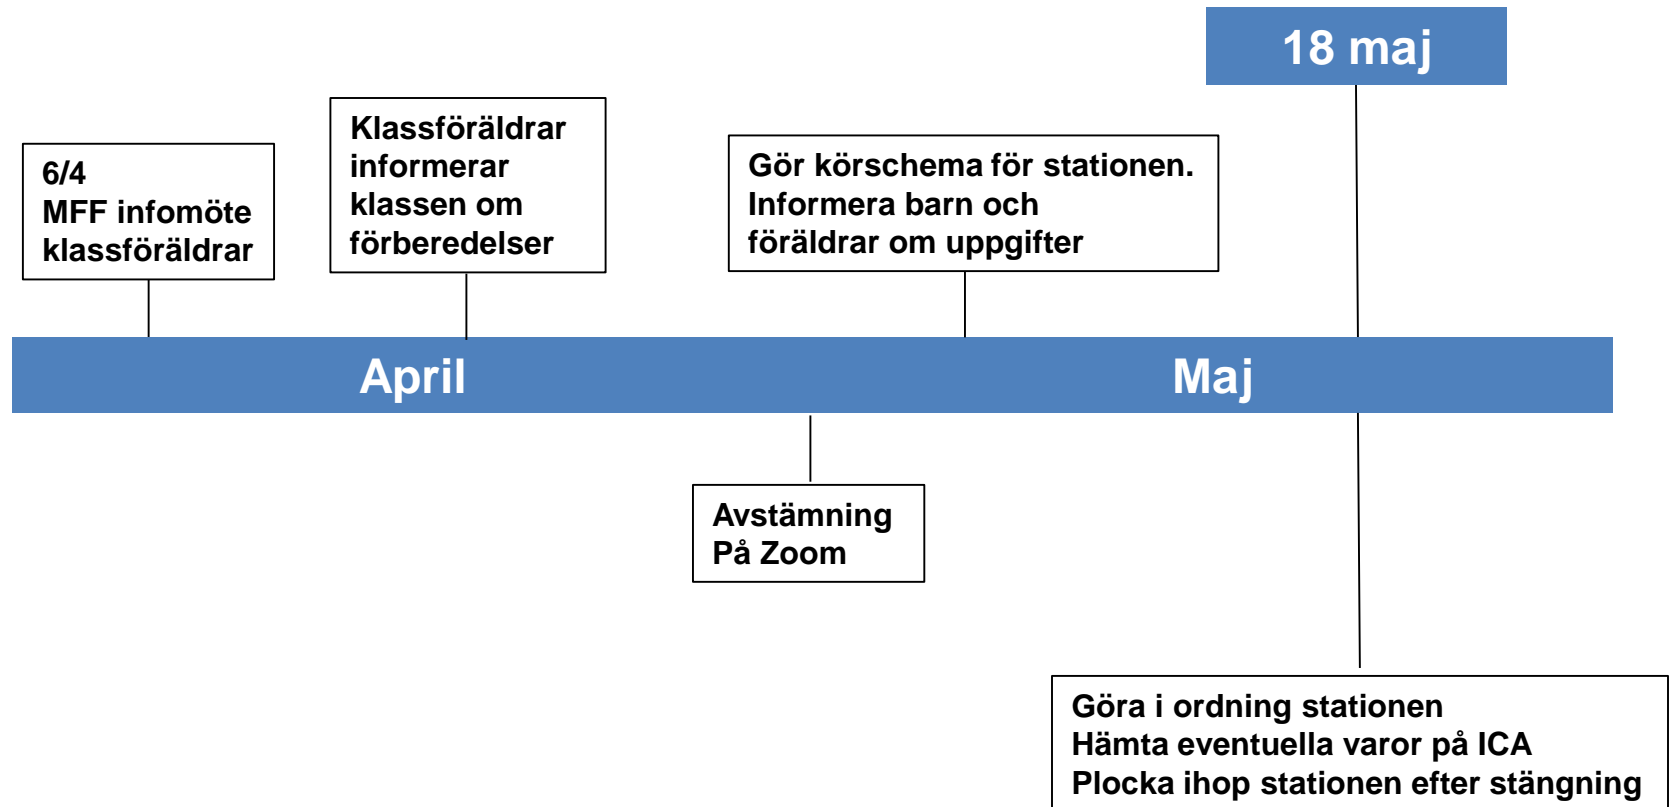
18 maj

6/4
MFF infomöte klassföräldrar

Klassföräldrar informerar klassen om förberedelser

Gör körschema för stationen.
Informera barn och föräldrar om uppgifter

April

Maj

Avstämning
På Zoom

Göra i ordning stationen
Hämta eventuella varor på ICA
Plocka ihop stationen efter stängning